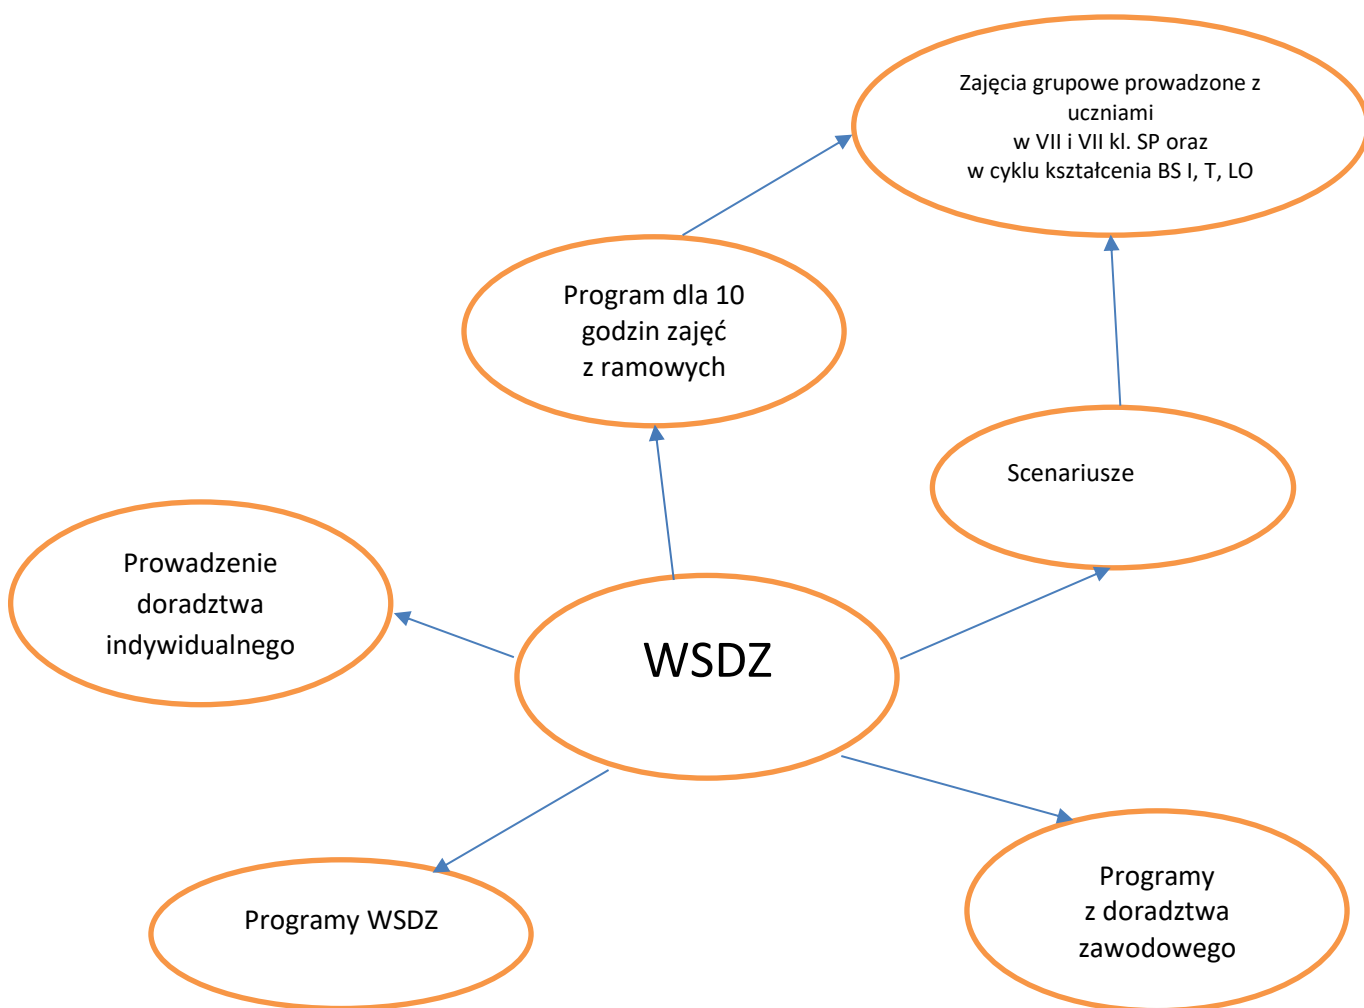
Zajęcia grupowe prowadzone z uczniami
w VII i VII kl. SP oraz
w cyklu kształcenia BS I, T, LO

Program dla 10 godzin zajęć
z ramowych

Scenariusze

Prowadzenie doradztwa indywidualnego

WSDZ

Programy WSDZ

Programy
z doradztwa zawodowego